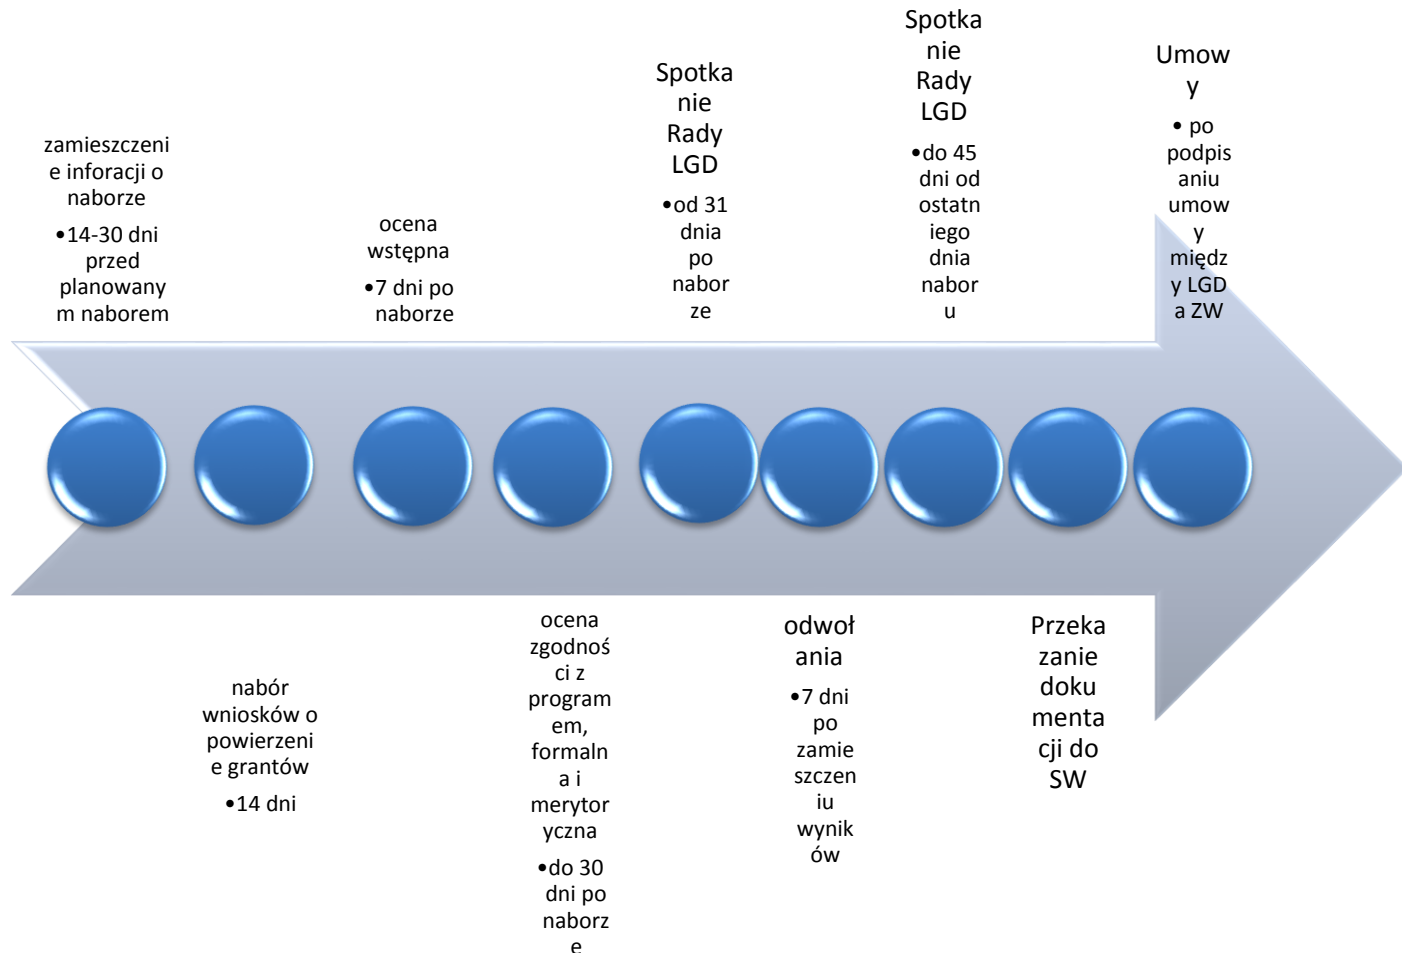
zamieszczenie inforacji o naborze
•14-30 dni przed planowanym naborem

nabór wniosków o powierzenie grantów
•14 dni

ocena wstępna
•7 dni po naborze

ocena zgodności z programem, formalna i merytoryczna
•do 30 dni po naborze

Spotkanie Rady LGD
•od 31 dnia po naborze

odwołania
•7 dni po zamieszczeniu wyników

Spotkanie Rady LGD
•do 45 dni od ostatniego dnia naboru

Przekazanie dokumentacji do SW

Umowy
• po podpisaniu umowy między LGD a ZW